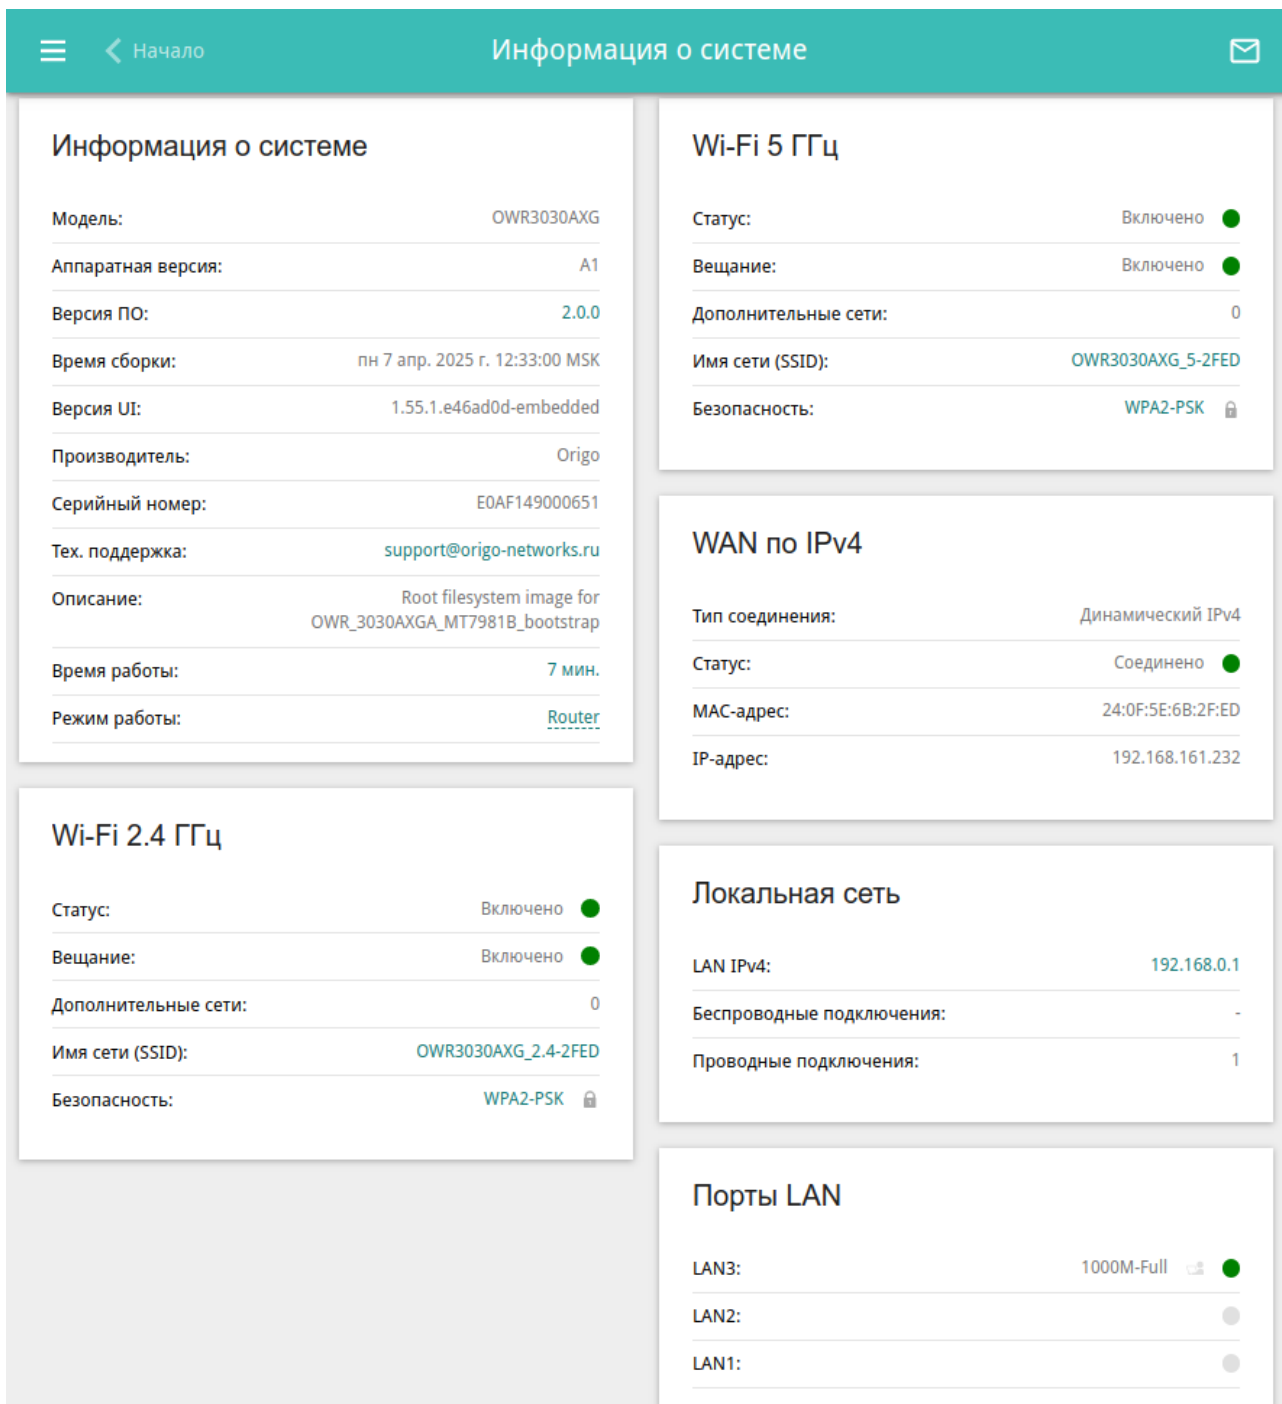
Начало

Информация о системе

Информация о системе

| | |
|---|---|
| Модель: | OWR3030AXG |
| Аппаратная версия: | A1 |
| Версия ПО: | 2.0.0 |
| Время сборки: | пн 7 апр. 2025 г. 12:33:00 MSK |
| Версия UI: | 1.55.1.e46ad0d-embedded |
| Производитель: | Origo |
| Серийный номер: | E0AF149000651 |
| Тех. поддержка: | support@origo-networks.ru |
| Описание: | Root filesystem image for OWR_3030AXGA_MT7981B_bootstrap |
| Время работы: | 7 мин. |
| Режим работы: | Router |

Wi-Fi 2.4 ГГц

| | |
|---|---|
| Статус: | Включено |
| Вещание: | Включено |
| Дополнительные сети: | 0 |
| Имя сети (SSID): | OWR3030AXG_2.4-2FED |
| Безопасность: | WPA2-PSK |

Wi-Fi 5 ГГц

| | |
|---|---|
| Статус: | Включено |
| Вещание: | Включено |
| Дополнительные сети: | 0 |
| Имя сети (SSID): | OWR3030AXG_5-2FED |
| Безопасность: | WPA2-PSK |

WAN по IPv4

| | |
|---|---|
| Тип соединения: | Динамический IPv4 |
| Статус: | Соединено |
| MAC-адрес: | 24:0F:5E:6B:2F:ED |
| IP-адрес: | 192.168.161.232 |

Локальная сеть

| | |
|---|---|
| LAN IPv4: | 192.168.0.1 |
| Беспроводные подключения: | - |
| Проводные подключения: | 1 |

Порты LAN

| | |
|---|---|
| LAN3: | 1000M-Full |
| LAN2: | |
| LAN1: | |